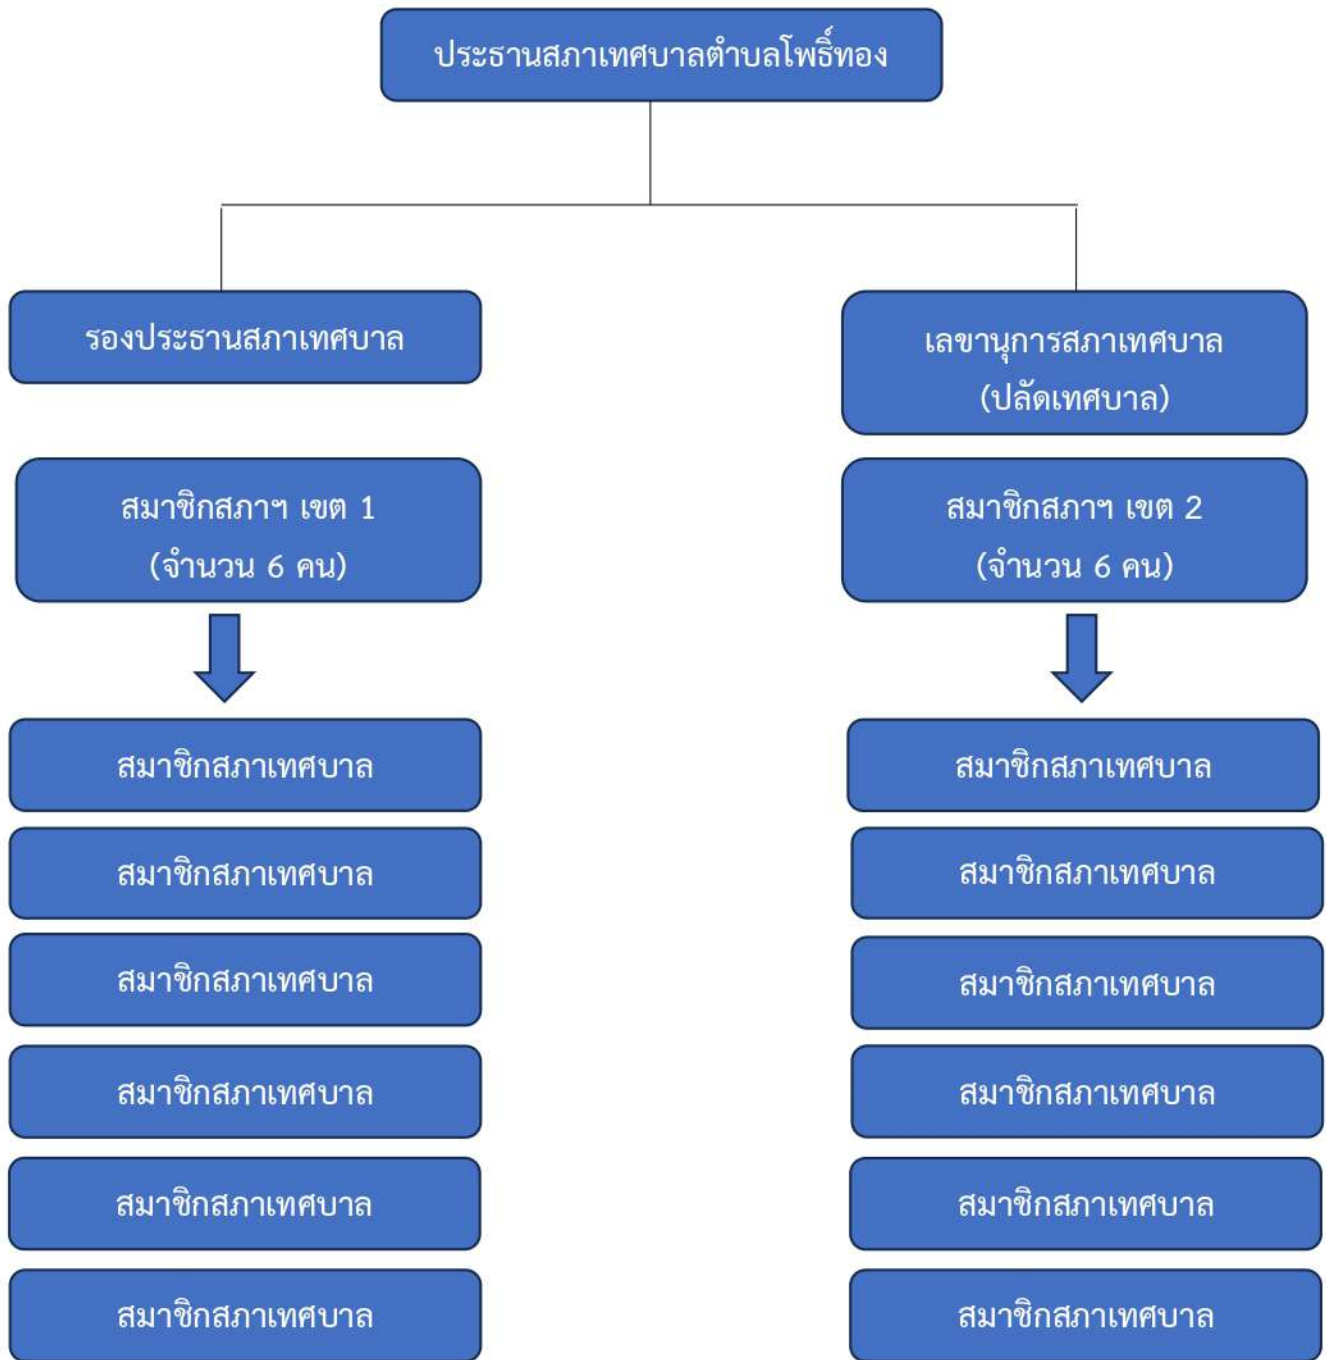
ประธานสภาเทศบาลตำบลโพธิ์ทอง

รองประธานสภาเทศบาล

เลขานุการสภาเทศบาล (ปลัดเทศบาล)

สมาชิกสภาฯ เขต 1 (จำนวน 6 คน)

สมาชิกสภาเทศบาล

สมาชิกสภาเทศบาล

สมาชิกสภาเทศบาล

สมาชิกสภาเทศบาล

สมาชิกสภาเทศบาล

สมาชิกสภาเทศบาล

สมาชิกสภาฯ เขต 2 (จำนวน 6 คน)

สมาชิกสภาเทศบาล

สมาชิกสภาเทศบาล

สมาชิกสภาเทศบาล

สมาชิกสภาเทศบาล

สมาชิกสภาเทศบาล

สมาชิกสภาเทศบาล